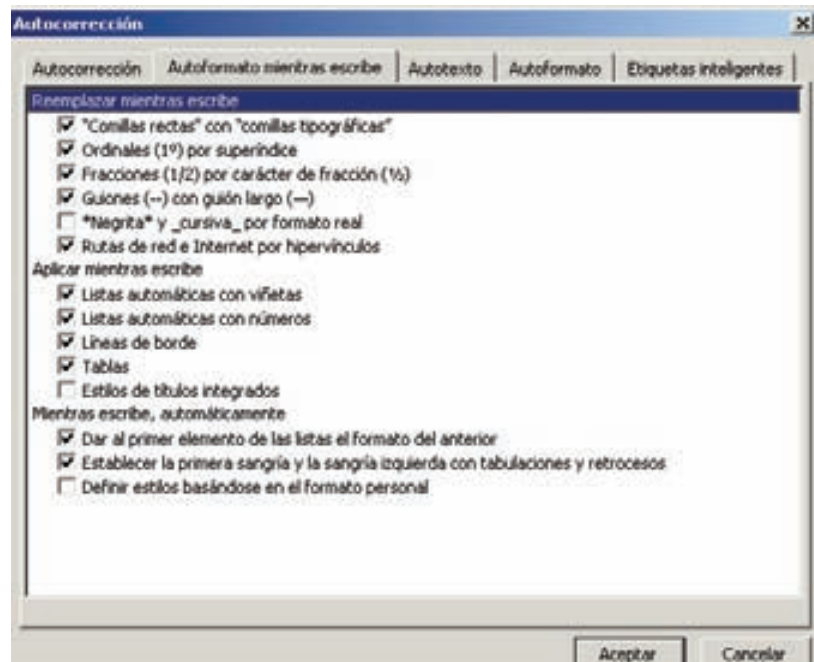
Autocorrección

×

Autocorrección | Autoformato mientras escribe | Autotexto | Autoformato | Etiquetas inteligentes

Reemplazar mientras escribe
"Comillas rectas" con "comillas tipográficas"
Ordinales (1º) por superíndice
Fracciones (1/2) por carácter de fracción (½)
Guiones (--) con guión largo (—)
*Negrita* y _cursiva_ por formato real
Rutas de red e Internet por hipervínculos

Aplicar mientras escribe
Listas automáticas con viñetas
Listas automáticas con números
Líneas de borde
Tablas
Estilos de títulos integrados

Mientras escribe, automáticamente
Dar al primer elemento de las listas el formato del anterior
Establecer la primera sangría y la sangría izquierda con tabulaciones y retrocesos
Definir estilos basándose en el formato personal

Aceptar | Cancelar